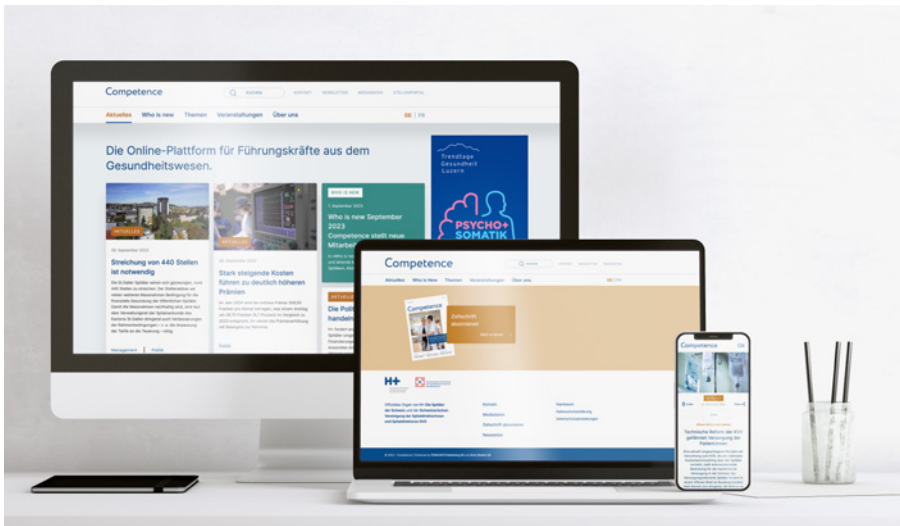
Competence

SUCHEN

KONTAKT NEWSLETTER MEDIADATEN STELLENPORTAL

Aktuelles Who is new Themen Veranstaltungen Über uns

DE | FR

Die Online-Plattform für Führungskräfte aus dem Gesundheitswesen.

AKTUELLES

06. September 2023

Streichung von 440 Stellen ist notwendig

Management | Politik

AKTUELLES

05. September 2023

Stark steigende Kosten führen zu deutlich höheren Prämien

Politik

WHO IS NEW

1. September 2023

Who is new September 2023

Competence stellt neue Mitarbe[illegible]

AKTUELLES

Die Poli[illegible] handeln

Trendtage Gesundheit Luzern

PSYCHO+ SOMATIK

Competence

Aktuelles Who is new Themen Veranstaltungen Über uns

Zeitschrift abonnieren

H+

Kontakt

Mediadaten

Zeitschrift abonnieren

Newsletter

Impressum

Competence

Technische Reform der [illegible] gefährdet Versorgung der Patienten